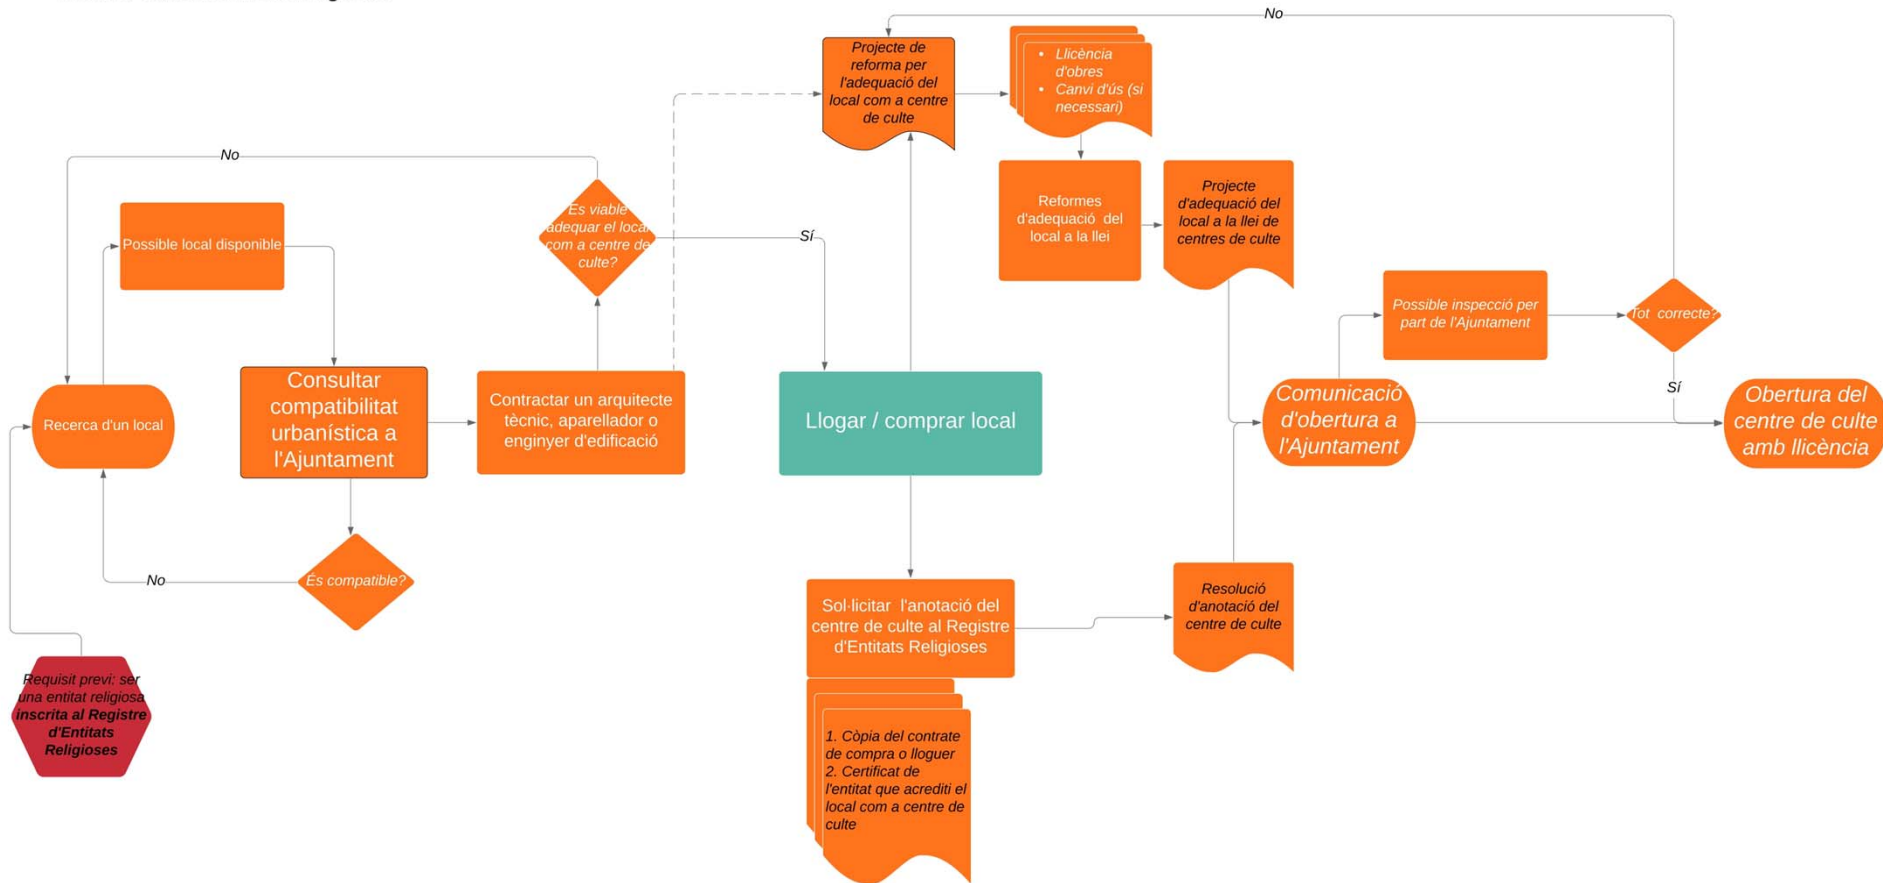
Requisit previ: ser una entitat religiosa **inscrita al Registre d'Entitats Religioses**

Recerca d'un local

No

Possible local disponible

Consultar compatibilitat urbanística a l'Ajuntament

És compatible?

No

Contractar un arquitecte tècnic, aparellador o enginyer d'edificació

Es viable adequar el local com a centre de culte?

No

Sí

Llogar / comprar local

Projecte de reforma per l'adequació del local com a centre de culte

No

• Llicència d'obres
• Canvi d'ús (si necessari)

Reformes d'adequació del local a la llei

Projecte d'adequació del local a la llei de centres de culte

Sol·licitar l'anotació del centre de culte al Registre d'Entitats Religioses

1. Còpia del contrate de compra o lloguer
2. Certificat de l'entitat que acrediti el local com a centre de culte

Resolució d'anotació del centre de culte

Comunicació d'obertura a l'Ajuntament

Possible inspecció per part de l'Ajuntament

Tot correcte?

Sí

Obertura del centre de culte amb llicència